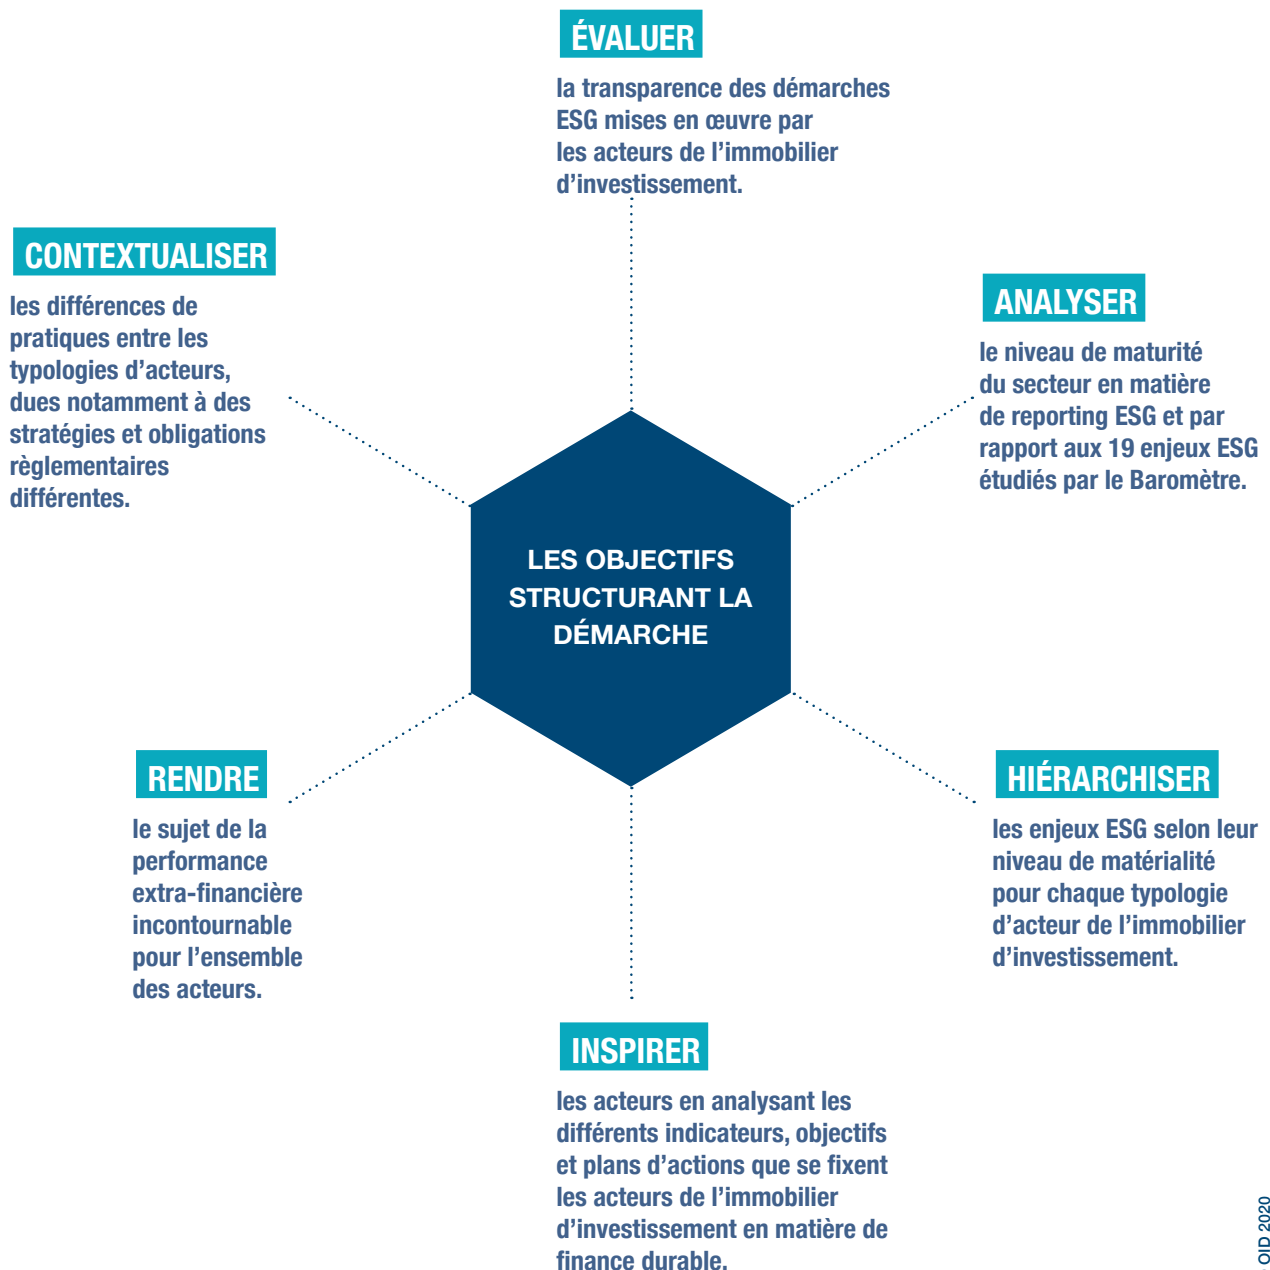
ÉVALUER

la transparence des démarches ESG mises en œuvre par les acteurs de l'immobilier d'investissement.

CONTEXTUALISER

les différences de pratiques entre les typologies d'acteurs, dues notamment à des stratégies et obligations règlementaires différentes.

ANALYSER

le niveau de maturité du secteur en matière de reporting ESG et par rapport aux 19 enjeux ESG étudiés par le Baromètre.

LES OBJECTIFS STRUCTURANT LA DÉMARCHE

RENDRE

le sujet de la performance extra-financière incontournable pour l'ensemble des acteurs.

HIÉRARCHISER

les enjeux ESG selon leur niveau de matérialité pour chaque typologie d'acteur de l'immobilier d'investissement.

INSPIRER

les acteurs en analysant les différents indicateurs, objectifs et plans d'actions que se fixent les acteurs de l'immobilier d'investissement en matière de finance durable.

OID 2020